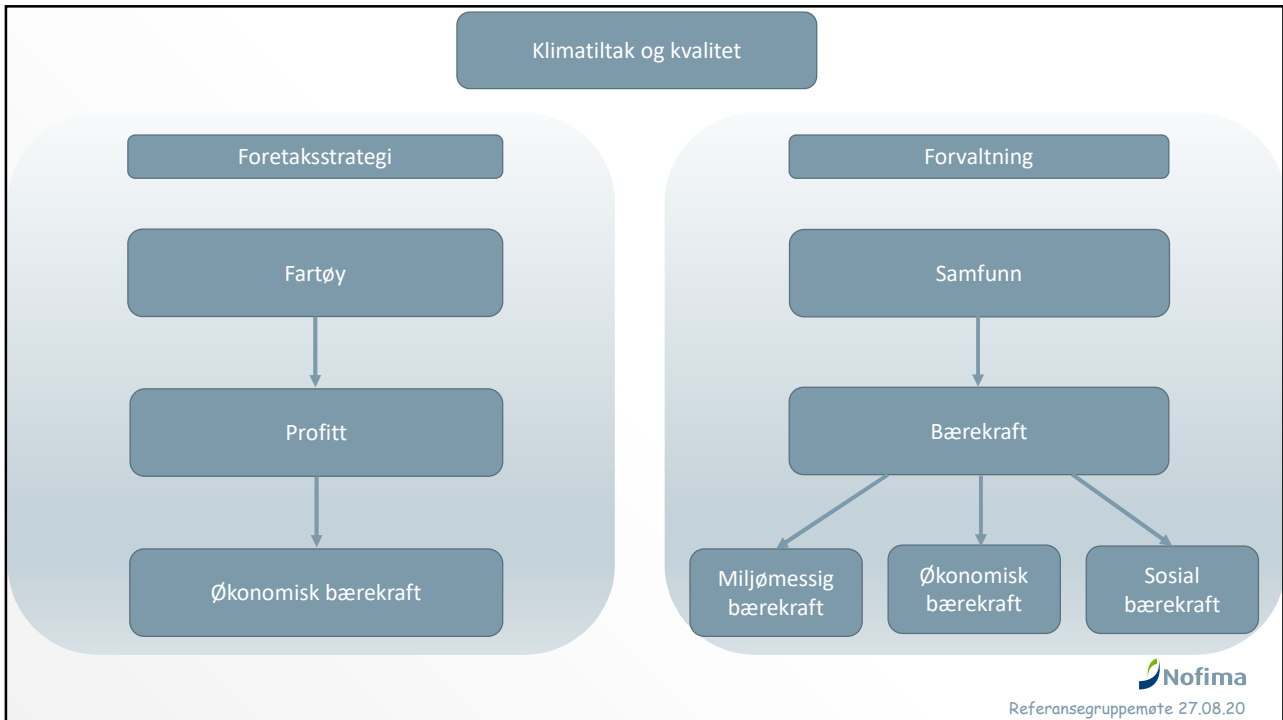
Klimatiltak og kvalitet

Foretaksstrategi

Fartøy

Profitt

Økonomisk bærekraft

Forvaltning

Samfunn

Bærekraft

Miljømessig bærekraft

Økonomisk bærekraft

Sosial bærekraft

Nofima

Referansegruppemøte 27.08.20